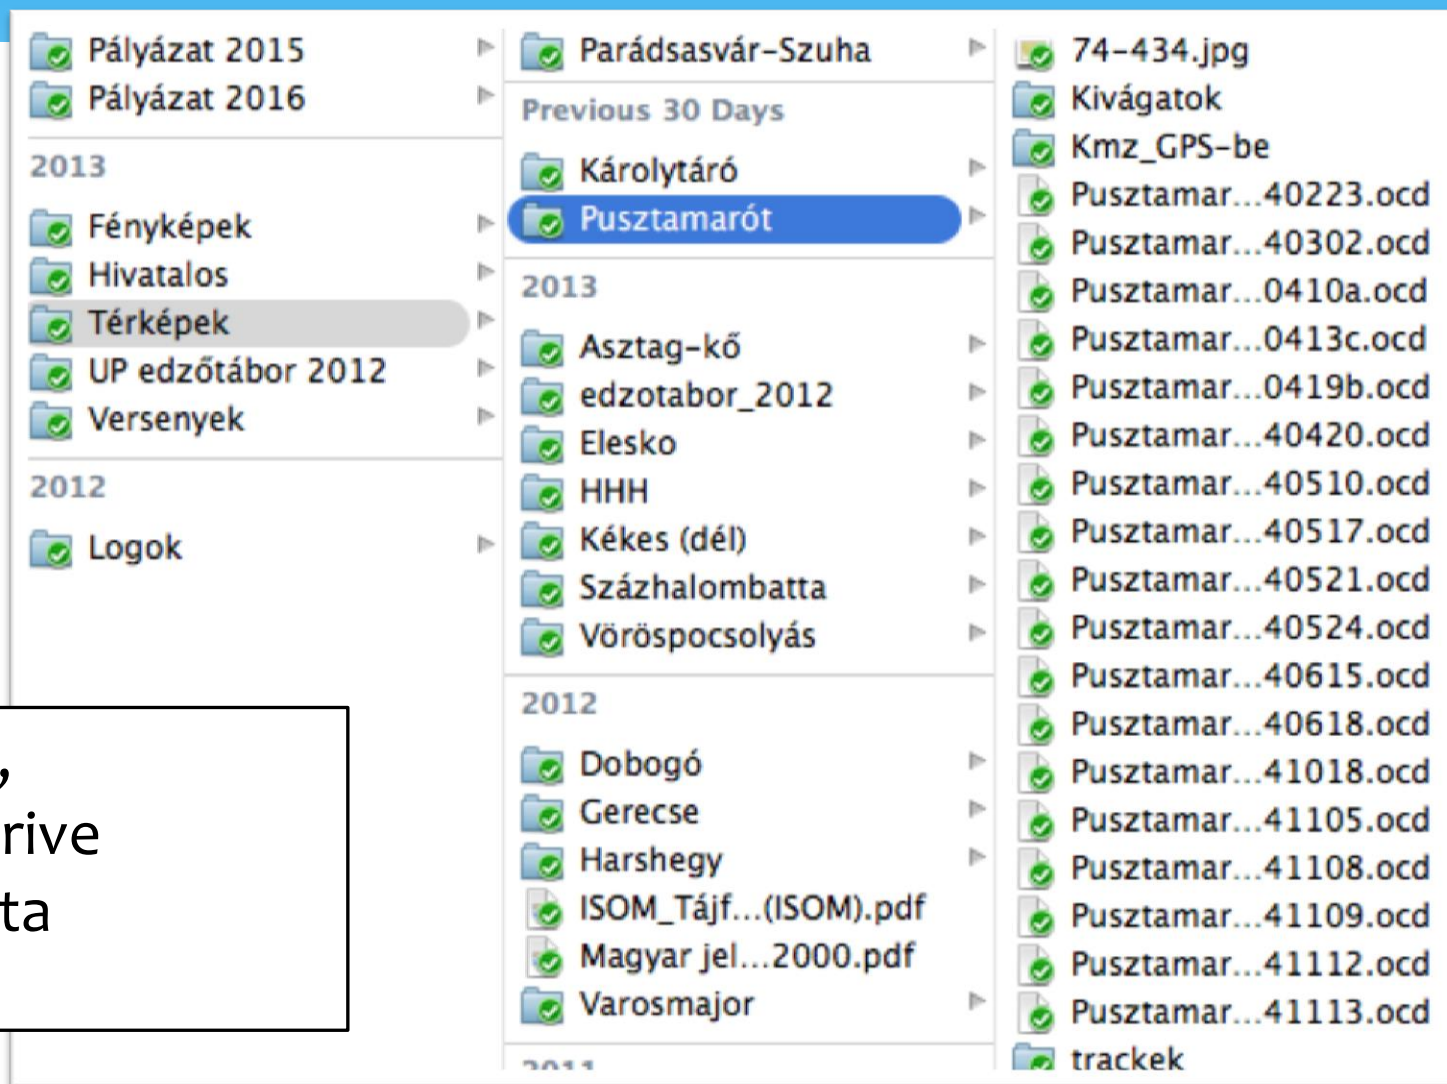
Pályázat 2015
Pályázat 2016
2013
Fényképek
Hivatalos
Térképek
UP edzőtábor 2012
Versenyek
2012
Logok

,
rive
ta

Parádsasvár-Szuha
Previous 30 Days
Károlytáró
Pusztamarót
2013
Asztag-kő
edzotabor_2012
Elesko
HHH
Kékes (dél)
Százhalombatta
Vöröspocsolyás
2012
Dobogó
Gerecse
Harshegy
ISOM_Tájf...(ISOM).pdf
Magyar jel...2000.pdf
Varosmajor
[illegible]

74-434.jpg
Kivágatok
Kmz_GPS-be
Pusztamar...40223.ocd
Pusztamar...40302.ocd
Pusztamar...0410a.ocd
Pusztamar...0413c.ocd
Pusztamar...0419b.ocd
Pusztamar...40420.ocd
Pusztamar...40510.ocd
Pusztamar...40517.ocd
Pusztamar...40521.ocd
Pusztamar...40524.ocd
Pusztamar...40615.ocd
Pusztamar...40618.ocd
Pusztamar...41018.ocd
Pusztamar...41105.ocd
Pusztamar...41108.ocd
Pusztamar...41109.ocd
Pusztamar...41112.ocd
Pusztamar...41113.ocd
trackek